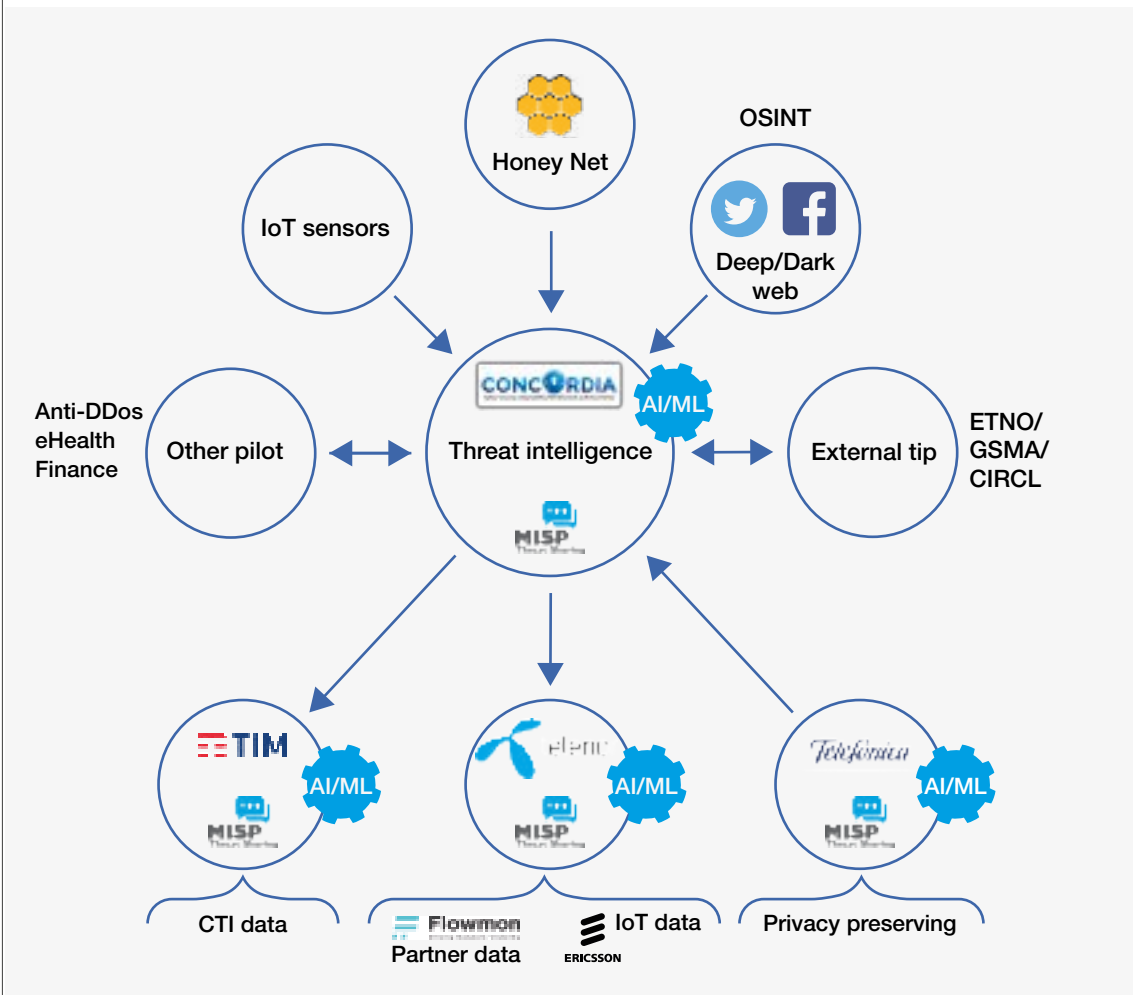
Honey Net

OSINT

IoT sensors

Deep/Dark web

CONCORDIA

AI/ML

Anti-DDos
eHealth
Finance

Other pilot

Threat intelligence

External tip

ETNO/
GSMA/
CIRCL

MISP

TIM

AI/ML

MISP

telenor

AI/ML

MISP

Telefónica

AI/ML

MISP

CTI data

Flowmon
Partner data

ERICSSON
IoT data

Privacy preserving